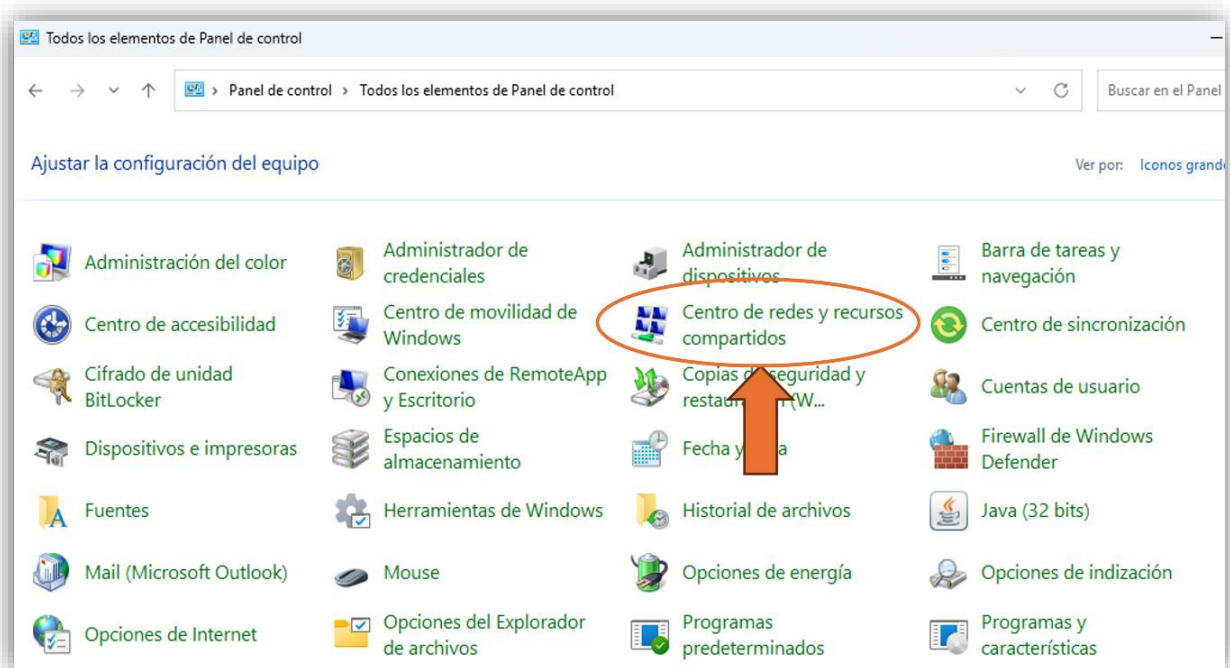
Todos los elementos de Panel de control

Panel de control > Todos los elementos de Panel de control

Buscar en el Panel

Ajustar la configuración del equipo

Ver por: Iconos grand

Administración del color
Administrador de credenciales
Administrador de dispositivos
Barra de tareas y navegación
Centro de accesibilidad
Centro de movilidad de Windows
Centro de redes y recursos compartidos
Centro de sincronización
Cifrado de unidad BitLocker
Conexiones de RemoteApp y Escritorio
Copias d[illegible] seguridad y restau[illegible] (W...
Cuentas de usuario
Dispositivos e impresoras
Espacios de almacenamiento
Fecha y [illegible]a
Firewall de Windows Defender
Fuentes
Herramientas de Windows
Historial de archivos
Java (32 bits)
Mail (Microsoft Outlook)
Mouse
Opciones de energía
Opciones de indización
Opciones de Internet
Opciones del Explorador de archivos
Programas predeterminados
Programas y características